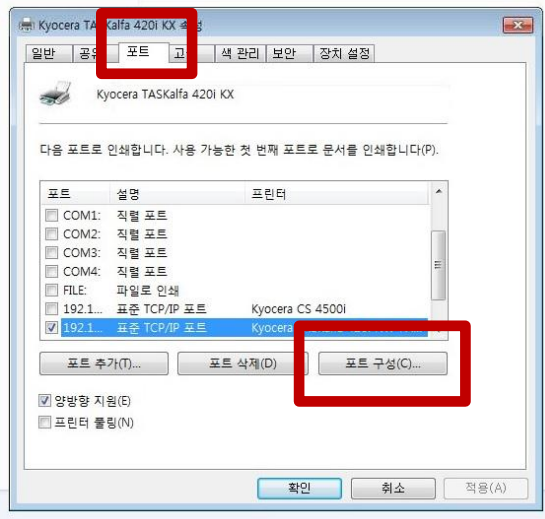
Kyocera TASKalfa 420i KX 속성

일반 | 공유 | 포트 | 고급 | 색 관리 | 보안 | 장치 설정

Kyocera TASKalfa 420i KX

다음 포트로 인쇄합니다. 사용 가능한 첫 번째 포트로 문서를 인쇄합니다(P).

| 포트 | 설명 | 프린터 |
|---|---|---|
| COM1: | 직렬 포트 | |
| COM2: | 직렬 포트 | |
| COM3: | 직렬 포트 | |
| COM4: | 직렬 포트 | |
| FILE: | 파일로 인쇄 | |
| 192.1... | 표준 TCP/IP 포트 | Kyocera CS 4500i |
| 192.1... | 표준 TCP/IP 포트 | Kyocera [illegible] |

포트 추가(T)... | 포트 삭제(D) | 포트 구성(C)...

양방향 지원(E)
프린터 풀링(N)

확인 | 취소 | 적용(A)